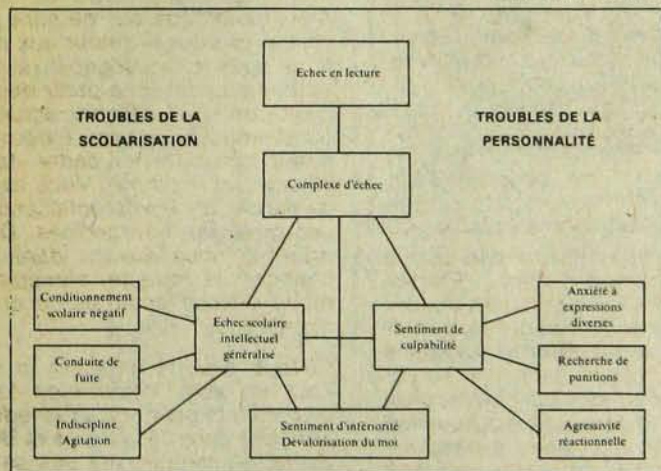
Echec en lecture

TROUBLES DE LA SCOLARISATION

TROUBLES DE LA PERSONNALITÉ

Complexe d'échec

Conditionnement scolaire négatif

Echec scolaire intellectuel généralisé

Sentiment de culpabilité

Anxiété à expressions diverses

Conduite de fuite

Recherche de punitions

Indiscipline Agitation

Sentiment d'infériorité Dévalorisation du moi

Agressivité réactionnelle